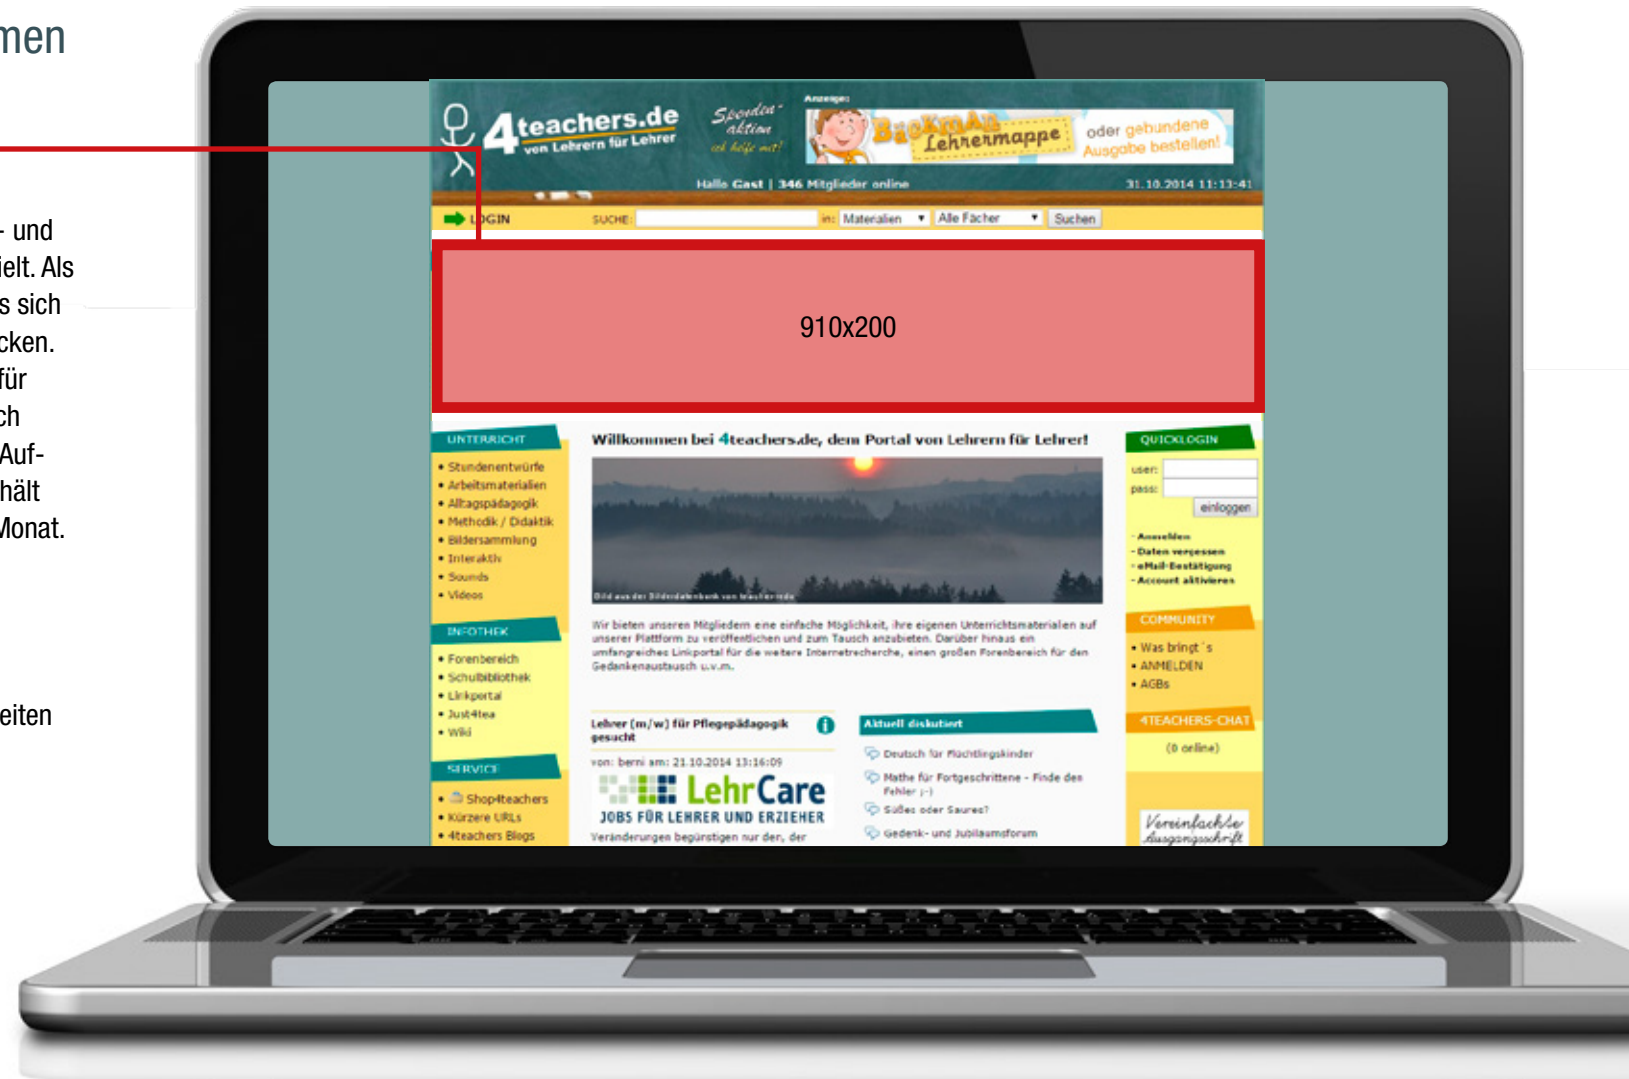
men

- und
ielt. Als
s sich
cken.
für
ch
Auf-
hält
Monat.

eiten

4teachers.de
von Lehrern für Lehrer

Spenden-aktion
ich helfe mit!

Anzeige:
BackMAN Lehrermappe
oder gebundene Ausgabe bestellen!

Hallo Gast | 346 Mitglieder online
31.10.2014 11:13:41

LOGIN
SUCHE:
in: Materialien
Alle Fächer
Suchen

910x200

UNTERRICHT
• Stundenentwürfe
• Arbeitsmaterialien
• Alltagspädagogik
• Methodik / Didaktik
• Bildersammlung
• Interaktiv
• Sounds
• Videos

INFOTHEK
• Forenbereich
• Schulbibliothek
• Linkportal
• Just4tea
• Wiki

SERVICE
• Shop4teachers
• Kürzere URLs
• 4teachers Blogs

Willkommen bei 4teachers.de, dem Portal von Lehrern für Lehrer!

Bild aus der Bilderdatenbank von teacherinde

Wir bieten unseren Mitgliedern eine einfache Möglichkeit, ihre eigenen Unterrichtsmaterialien auf unserer Plattform zu veröffentlichen und zum Tausch anzubieten. Darüber hinaus ein umfangreiches Linkportal für die weitere Internetrecherche, einen großen Forenbereich für den Gedankenaustausch u.v.m.

Lehrer (m/w) für Pflegepädagogik gesucht
von: berni am: 21.10.2014 13:16:09
LehrCare
JOBS FÜR LEHRER UND ERZIEHER
Veränderungen begünstigen nur den, der

Aktuell diskutiert
Deutsch für Flüchtlingskinder
Mathe für Fortgeschrittene - Finde den Fehler ;-)
Süßes oder Saures?
Gedenk- und Jubiläumsforum

QUICKLOGIN
user:
pass:
einloggen
- Anmelden
- Daten vergessen
- eMail-Bestätigung
- Account aktivieren

COMMUNITY
• Was bringt´s
• ANMELDEN
• AGBs

4TEACHERS-CHAT
(0 online)

Vereinfachte Ausgangsschrift